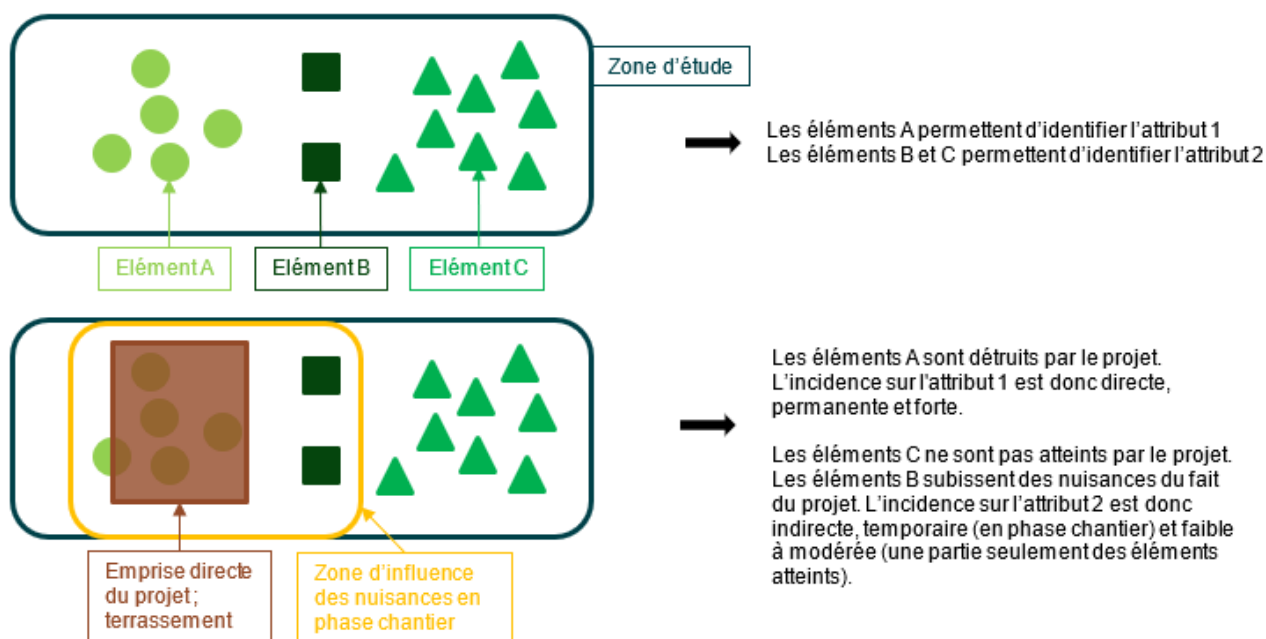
Zone d’étude

Les éléments A permettent d’identifier l’attribut 1
Les éléments B et C permettent d’identifier l’attribut 2

Elément A

Elément B

Elément C

Les éléments A sont détruits par le projet. L’incidence sur l’attribut 1 est donc directe, permanente et forte.

Les éléments C ne sont pas atteints par le projet. Les éléments B subissent des nuisances du fait du projet. L’incidence sur l’attribut 2 est donc indirecte, temporaire (en phase chantier) et faible à modérée (une partie seulement des éléments atteints).

Emprise directe du projet ; terrassement

Zone d’influence des nuisances en phase chantier